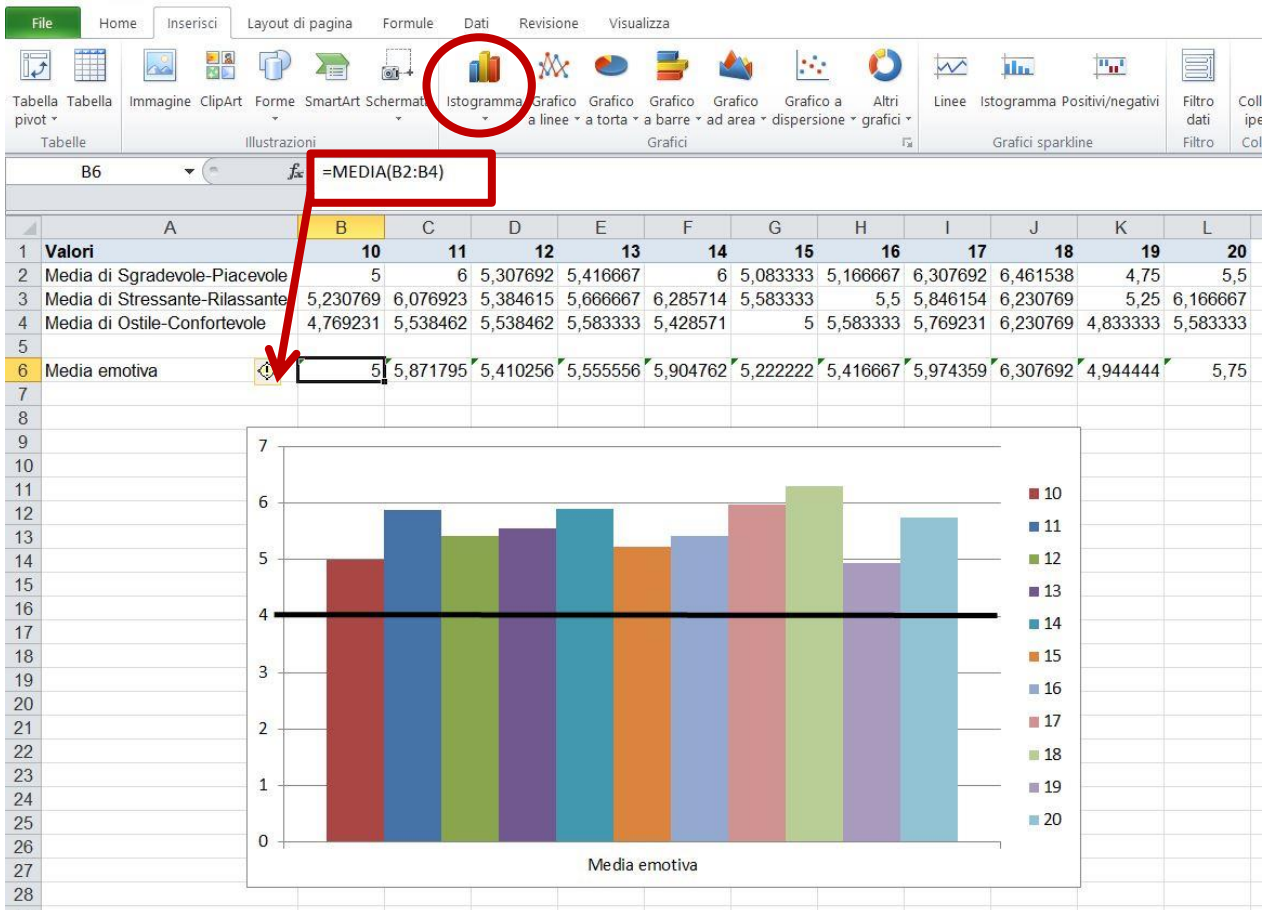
File Home Inserisci Layout di pagina Formule Dati Revisione Visualizza

Tabella pivot Tabella
Tabelle

Immagine ClipArt Forme SmartArt Schermata
Illustrazioni

Istogramma Grafico a linee Grafico a torta Grafico a barre Grafico ad area Grafico a dispersione Altri grafici
Grafici

Linee Istogramma Positivi/negativi
Grafici sparkline

Filtro dati
Filtro

Col ipe
Col

B6 =MEDIA(B2:B4)

| | A | B | C | D | E | F | G | H | I | J | K | L |
|---|---|---|---|---|---|---|---|---|---|---|---|---|
| 1 | Valori | 10 | 11 | 12 | 13 | 14 | 15 | 16 | 17 | 18 | 19 | 20 |
| 2 | Media di Sgradevole-Piacevole | 5 | 6 | 5,307692 | 5,416667 | 6 | 5,083333 | 5,166667 | 6,307692 | 6,461538 | 4,75 | 5,5 |
| 3 | Media di Stressante-Rilassante | 5,230769 | 6,076923 | 5,384615 | 5,666667 | 6,285714 | 5,583333 | 5,5 | 5,846154 | 6,230769 | 5,25 | 6,166667 |
| 4 | Media di Ostile-Confortevole | 4,769231 | 5,538462 | 5,538462 | 5,583333 | 5,428571 | 5 | 5,583333 | 5,769231 | 6,230769 | 4,833333 | 5,583333 |
| 5 | | | | | | | | | | | | |
| 6 | Media emotiva | 5 | 5,871795 | 5,410256 | 5,555556 | 5,904762 | 5,222222 | 5,416667 | 5,974359 | 6,307692 | 4,944444 | 5,75 |

7 8 9 10 11 12 13 14 15 16 17 18 19 20 21 22 23 24 25 26 27 28

7
6
5
4
3
2
1
0

10
11
12
13
14
15
16
17
18
19
20

Media emotiva